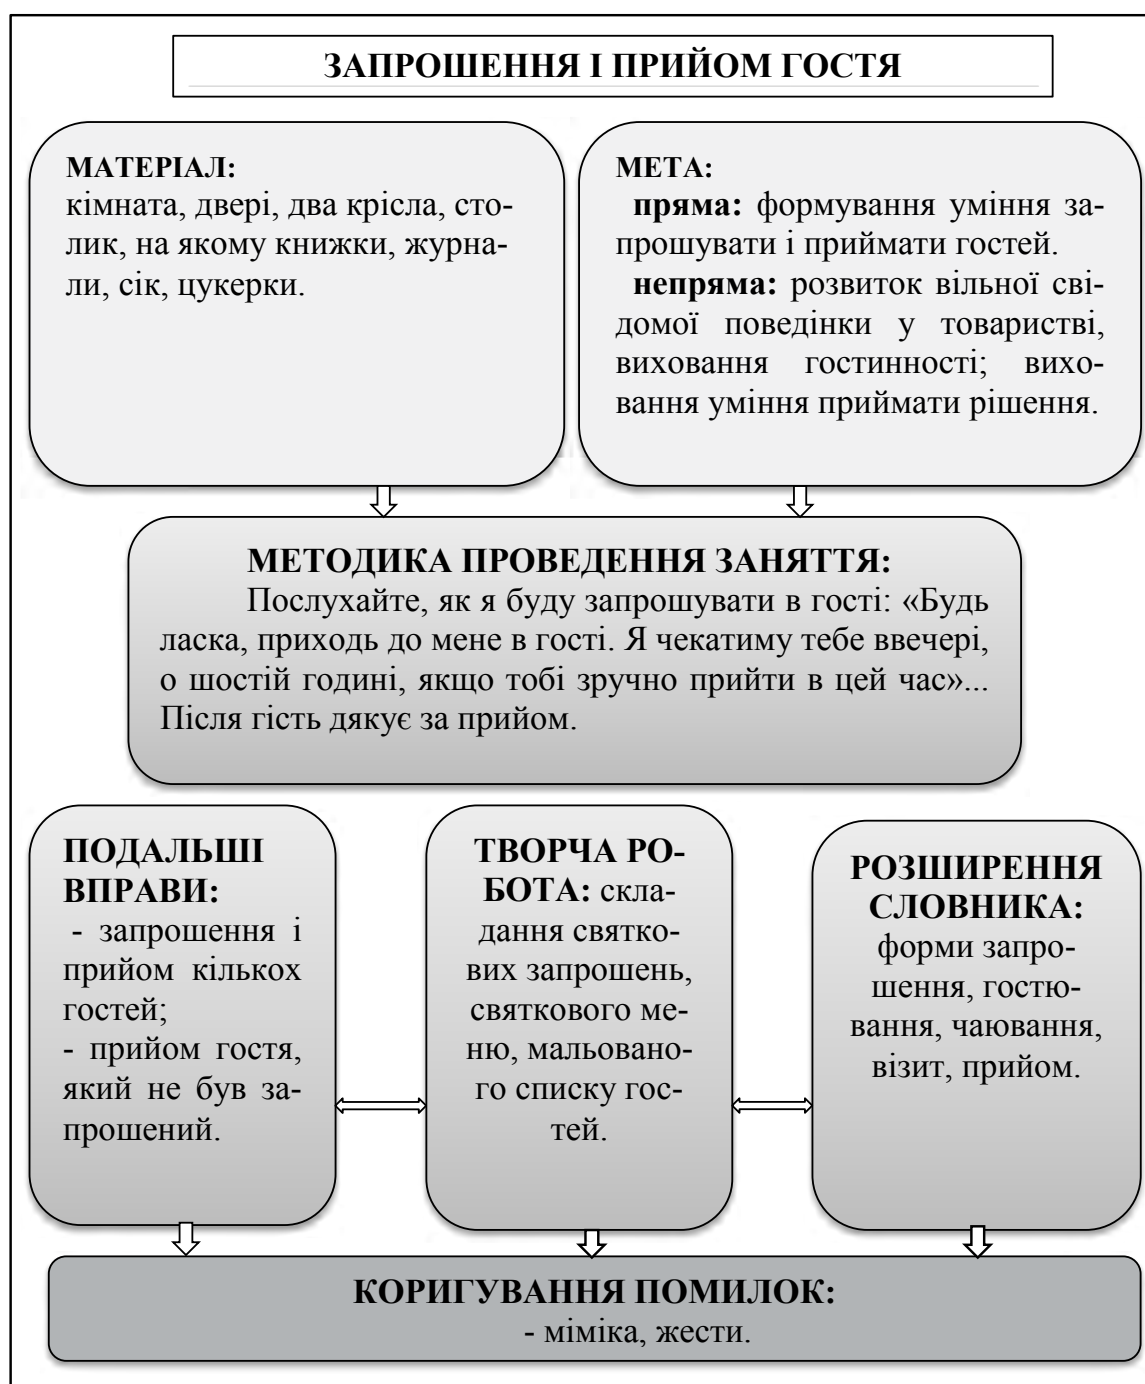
ЗАПРОШЕННЯ І ПРИЙОМ ГОСТЯ

МАТЕРІАЛ:
кімната, двері, два крісла, столик, на якому книжки, журнали, сік, цукерки.

МЕТА:
пряма: формування уміння запрошувати і приймати гостей.
непряма: розвиток вільної свідомої поведінки у товаристві, виховання гостинності; виховання уміння приймати рішення.

МЕТОДИКА ПРОВЕДЕННЯ ЗАНЯТТЯ:
Послухайте, як я буду запрошувати в гості: «Будь ласка, приходь до мене в гості. Я чекатиму тебе ввечері, о шостій годині, якщо тобі зручно прийти в цей час»... Після гість дякує за прийом.

ПОДАЛЬШІ ВПРАВИ:
- запрошення і прийом кількох гостей;
- прийом гостя, який не був запрошений.

ТВОРЧА РОБОТА: складання святкових запрошень, святкового меню, мальованого списку гостей.

РОЗШИРЕННЯ СЛОВНИКА:
форми запрошення, гостювання, чаювання, візит, прийом.

КОРИГУВАННЯ ПОМИЛОК:
- міміка, жести.